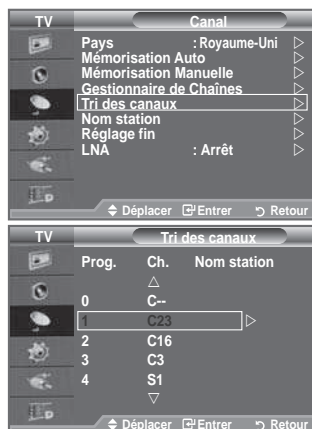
TV

Canal

Pays : Royaume-Uni ▷
Mémorisation Auto ▷
Mémorisation Manuelle ▷
Gestionnaire de Chaînes ▷
Tri des canaux ▷
Nom station ▷
Réglage fin ▷
LNA : Arrêt ▷

◆ Déplacer ⏎ Entrer ↺ Retour

TV

Tri des canaux

| Prog. | Ch. | Nom station |
|---|---|---|
| | △ | |
| 0 | C-- | |
| 1 | C23 | ▷ |
| 2 | C16 | |
| 3 | C3 | |
| 4 | S1 | |
| | ▽ | |

◆ Déplacer ⏎ Entrer ↺ Retour